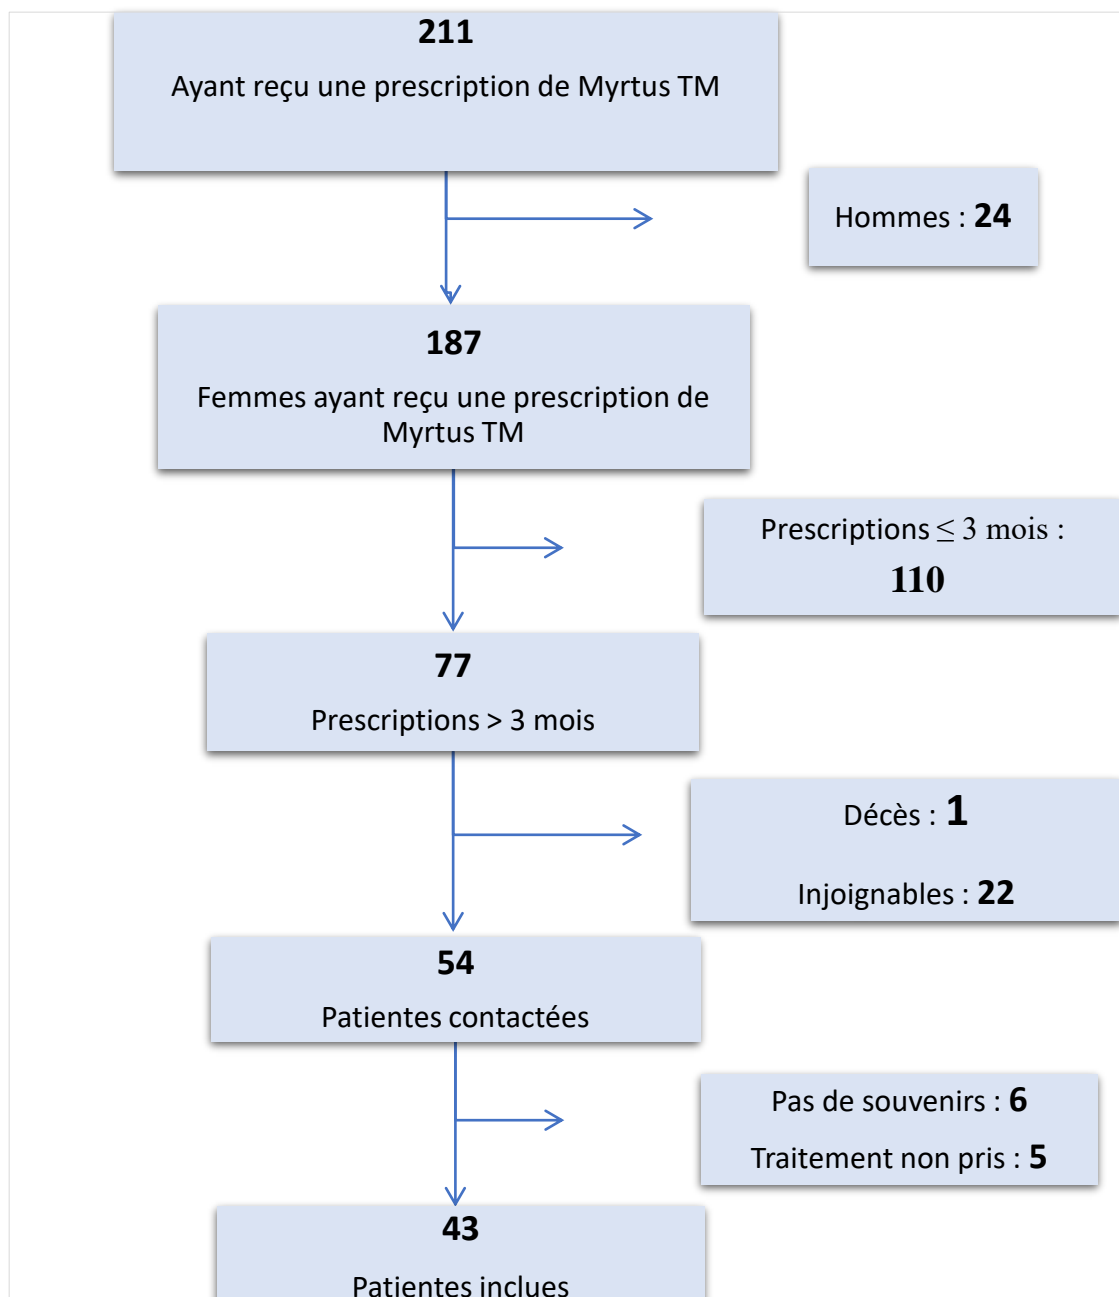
**211**

Ayant reçu une prescription de Myrtus TM

Hommes : **24**

**187**

Femmes ayant reçu une prescription de Myrtus TM

Prescriptions $\leq 3$ mois :

**110**

**77**

Prescriptions > 3 mois

Décès : **1**

Injoignables : **22**

**54**

Patientes contactées

Pas de souvenirs : **6**

Traitement non pris : **5**

**43**

Patientes inclues